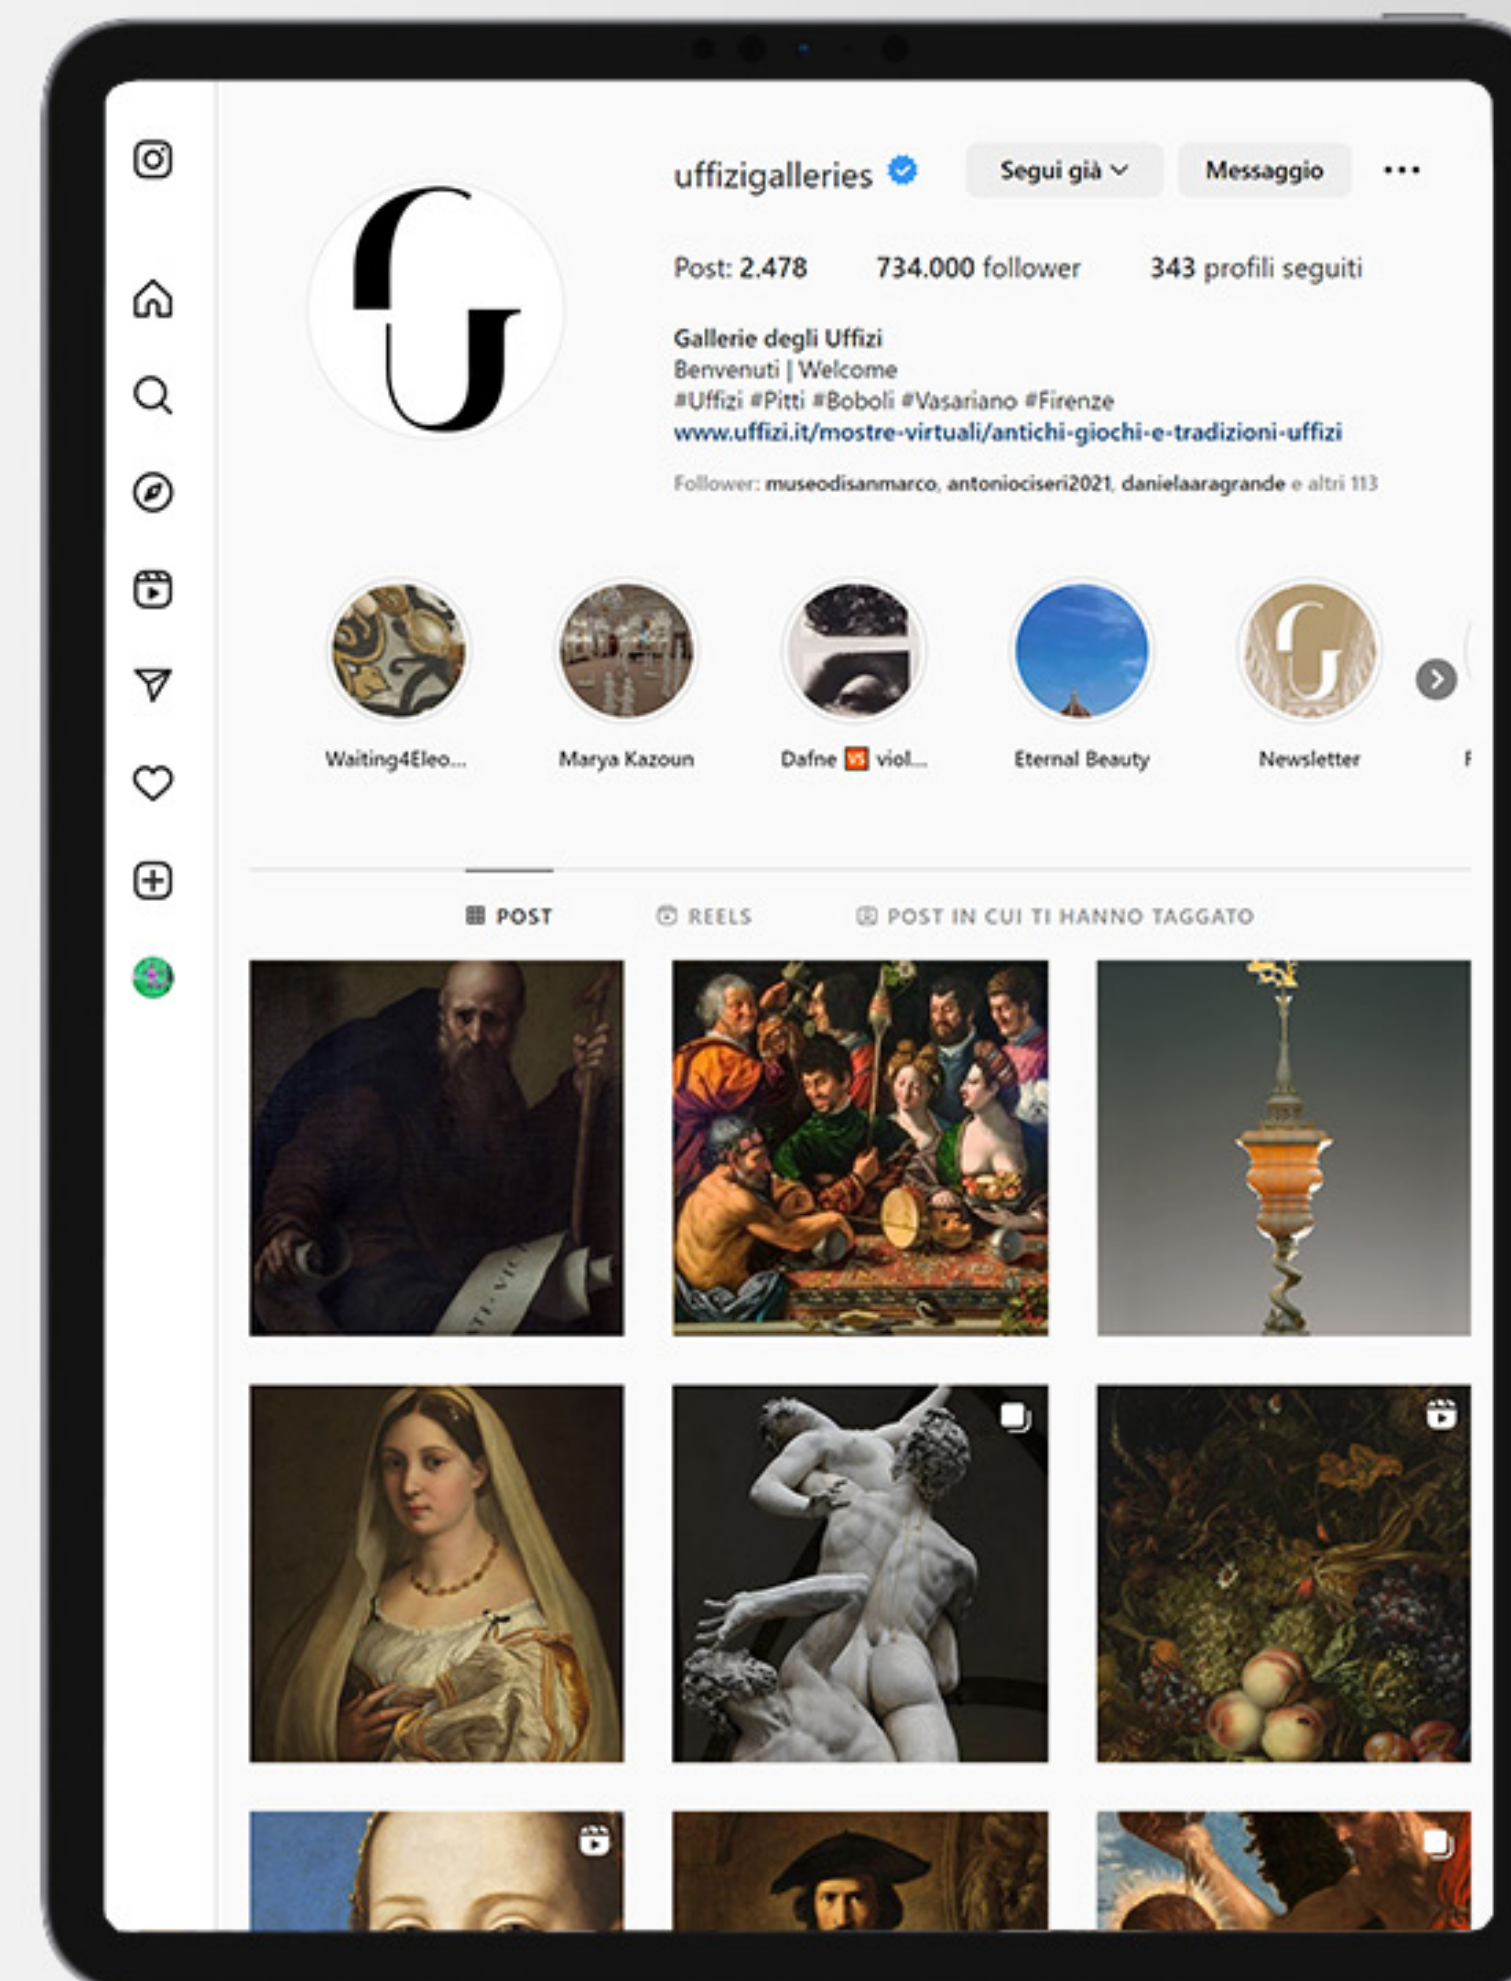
uffizigalleries

Segui già

Messaggio

...

Post: 2.478

734.000 follower

343 profili seguiti

Gallerie degli Uffizi
Benvenuti | Welcome
#Uffizi #Pitti #Boboli #Vasariano #Firenze
www.uffizi.it/mostre-virtuali/antichi-giochi-e-tradizioni-uffizi

Follower: museodisanmarco, antoniociseri2021, danielaaragrande e altri 113

Waiting4Eleo...

Marya Kazoun

Dafne 🆚 viol...

Eternal Beauty

Newsletter

POST

REELS

POST IN CUI TI HANNO TAGGATO